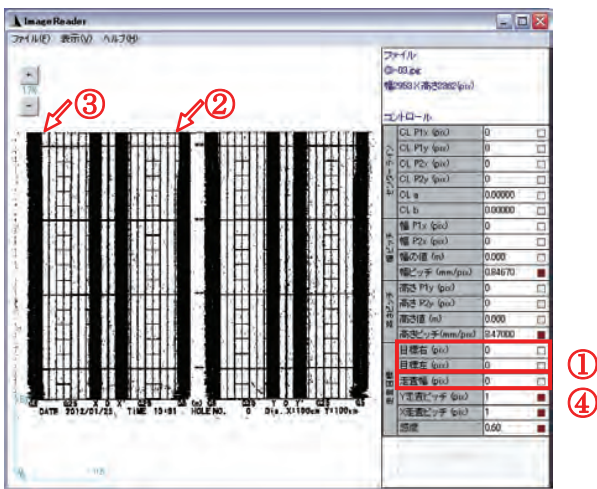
ImageReader
ファイル(F) 表示(V) ヘルプ(H)

17%

③ ②

DATE 2012/01/25 TIME 13:01 HOLE NO. 0 D(s. X:100cm Y:100cm

ファイル
C-03.jpg
幅2953×高さ2362(pix)

コントロール

| | | |
|---|---|---|
| センターライン | CL P1x (pix) | 0 |
| | CL P1y (pix) | 0 |
| | CL P2x (pix) | 0 |
| | CL P2y (pix) | 0 |
| | CL a | 0.00000 |
| | CL b | 0.00000 |
| 幅ピッチ | 幅 P1x (pix) | 0 |
| | 幅 P2x (pix) | 0 |
| | 幅の値 (m) | 0.000 |
| | 幅ピッチ (mm/pix) | 0.84670 |
| 高さピッチ | 高さ P1y (pix) | 0 |
| | 高さ P2y (pix) | 0 |
| | 高さ値 (m) | 0.000 |
| | 高さピッチ(mm/pix) | 0.47000 |
| 範囲設定 | 目標右 (pix) | 0 |
| | 目標左 (pix) | 0 |
| | 走査幅 (pix) | 0 |
| | Y走査ピッチ (pix) | 1 |
| | X走査ピッチ (pix) | 1 |
| | 閾値 | 0.60 |

①
④